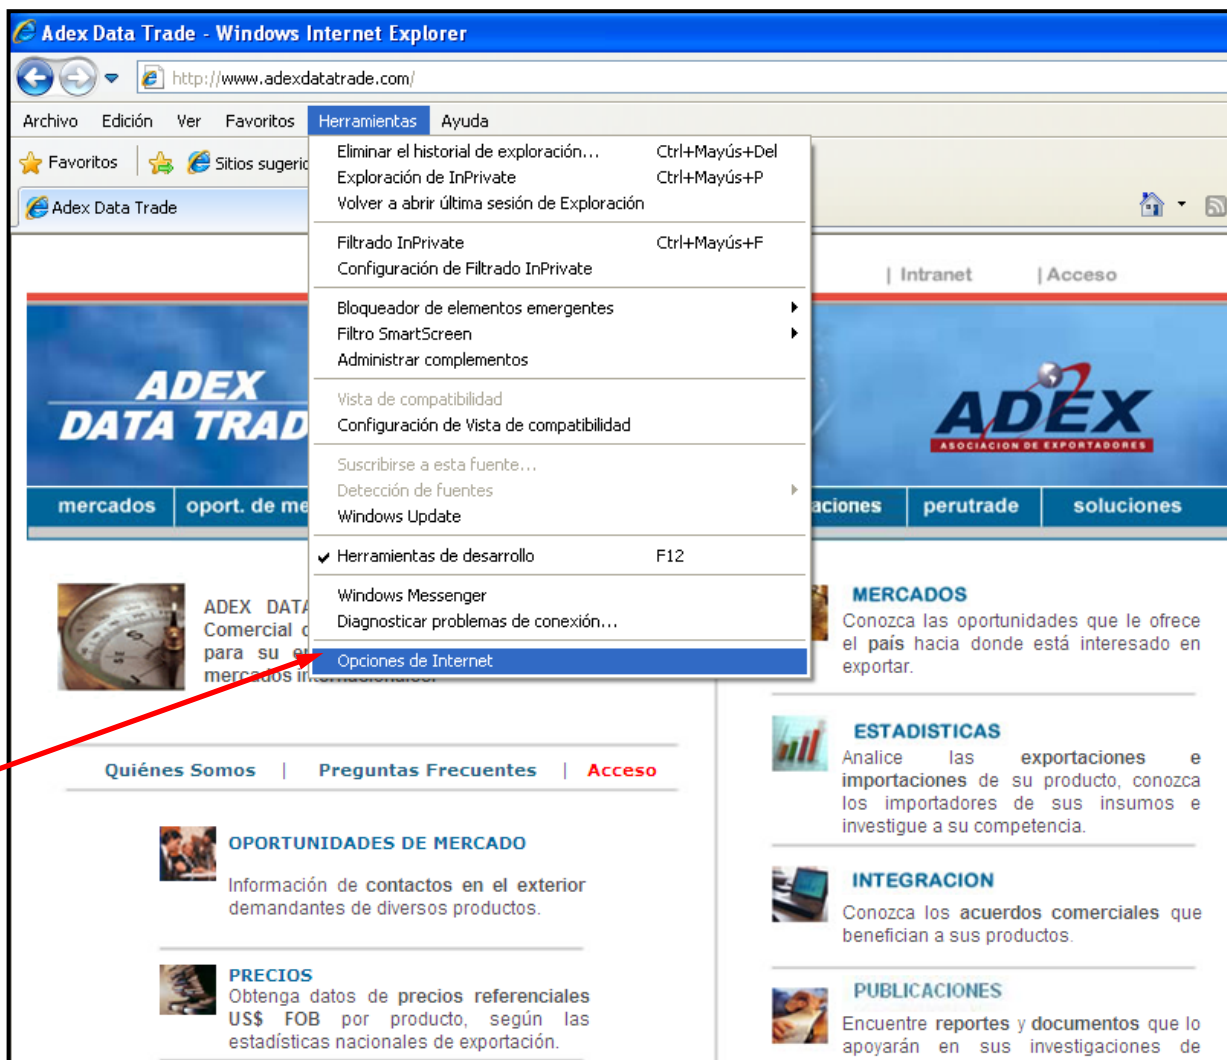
Adex Data Trade - Windows Internet Explorer

http://www.adexdatatrade.com/

Archivo Edición Ver Favoritos Herramientas Ayuda

Favoritos Sitios sugerid

Adex Data Trade

Eliminar el historial de exploración... Ctrl+Mayús+Del
Exploración de InPrivate Ctrl+Mayús+P
Volver a abrir última sesión de Exploración

Filtrado InPrivate Ctrl+Mayús+F
Configuración de Filtrado InPrivate

Bloqueador de elementos emergentes
Filtro SmartScreen
Administrar complementos

Vista de compatibilidad
Configuración de Vista de compatibilidad

Suscribirse a esta fuente...
Detección de fuentes
Windows Update

Herramientas de desarrollo F12

Windows Messenger
Diagnosticar problemas de conexión...

Opciones de Internet

| Intranet | Acceso

ADEX DATA TRAD

ADEX ASOCIACION DE EXPORTADORES

mercados oport. de me aciones perutrade soluciones

ADEX DATA Comercial para su mercados in

MERCADOS
Conozca las oportunidades que le ofrece el país hacia donde está interesado en exportar.

Quiénes Somos | Preguntas Frecuentes | Acceso

ESTADISTICAS
Analice las exportaciones e importaciones de su producto, conozca los importadores de sus insumos e investigue a su competencia.

OPORTUNIDADES DE MERCADO
Información de contactos en el exterior demandantes de diversos productos.

INTEGRACION
Conozca los acuerdos comerciales que benefician a sus productos.

PRECIOS
Obtenga datos de precios referenciales US$ FOB por producto, según las estadísticas nacionales de exportación.

PUBLICACIONES
Encuentre reportes y documentos que lo apoyarán en sus investigaciones de